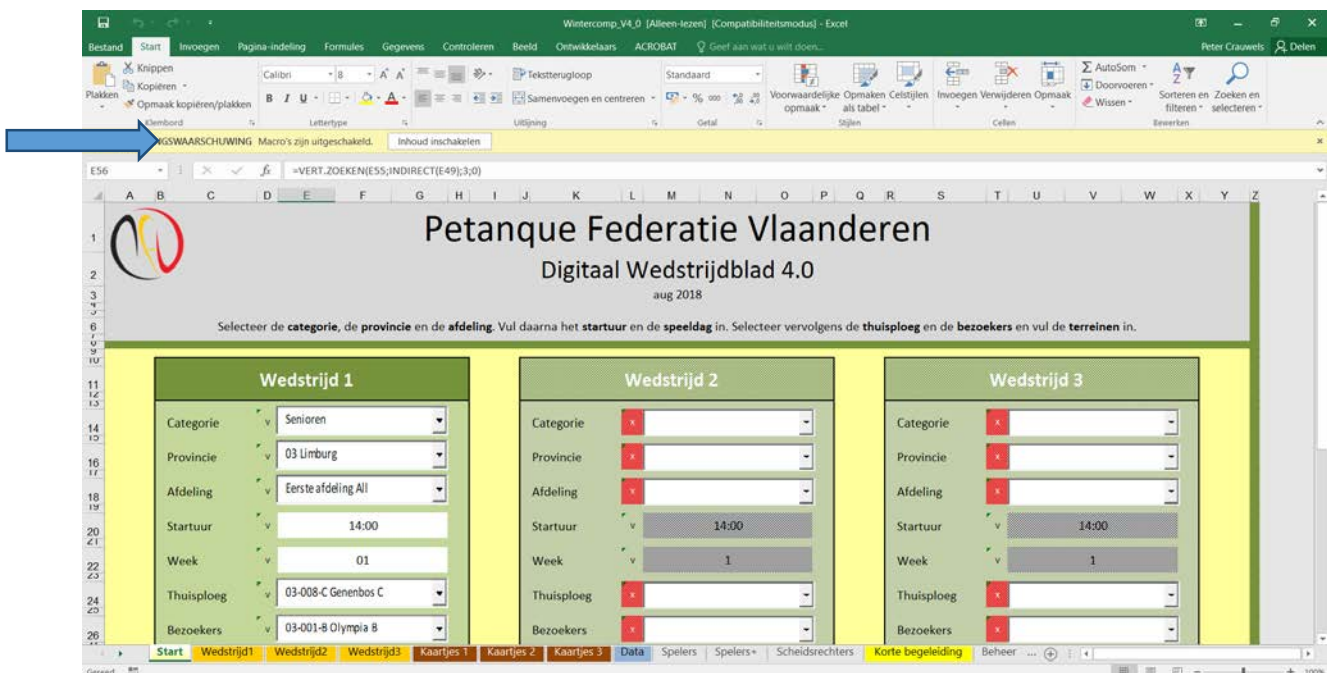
Wintercomp_V4_0 [Alleen-lezen] [Compatibiliteitsmodus] - Excel

Bestand Start Invoegen Pagina-indeling Formules Gegevens Controleren Beeld Ontwikkelaars ACROBAT Geef aan wat u wilt doen... Peter Crauwels Delen

Knippen Kopiëren Opmaak kopiëren/plakken Plakken Klembord
Calibri 8 Lettertype
Tekstterugloop Samenvoegen en centreren Uitlijning
Standaard Getal
Voorwaardelijke opmaak Opmaken als tabel Celstijlen Stijlen
Invoegen Verwijderen Opmaak Cellen
AutoSom Doorvoeren Wissen Sorteren en filteren Zoeken en selecteren Bewerken

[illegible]NGSWAARSCHUWING Macro's zijn uitgeschakeld. Inhoud inschakelen

E56 =VERT.ZOEKEN(E55;INDIRECT(E49);3;0)

Petanque Federatie Vlaanderen
Digitaal Wedstrijdblad 4.0
aug 2018

Selecteer de **categorie**, de **provincie** en de **afdeling**. Vul daarna het **startuur** en de **speeldag** in. Selecteer vervolgens de **thuisploeg** en de **bezoekers** en vul de **terreinen** in.

Wedstrijd 1
Categorie Senioren
Provincie 03 Limburg
Afdeling Eerste afdeling All
Startuur 14:00
Week 01
Thuisploeg 03-008-C Genenbos C
Bezoekers 03-001-B Olympia B

Wedstrijd 2
Categorie
Provincie
Afdeling
Startuur 14:00
Week 1
Thuisploeg
Bezoekers

Wedstrijd 3
Categorie
Provincie
Afdeling
Startuur 14:00
Week 1
Thuisploeg
Bezoekers

Start Wedstrijd1 Wedstrijd2 Wedstrijd3 Kaartjes 1 Kaartjes 2 Kaartjes 3 Data Spelers Spelers+ Scheidsrechters Korte begeleiding Beheer ...

Gereed